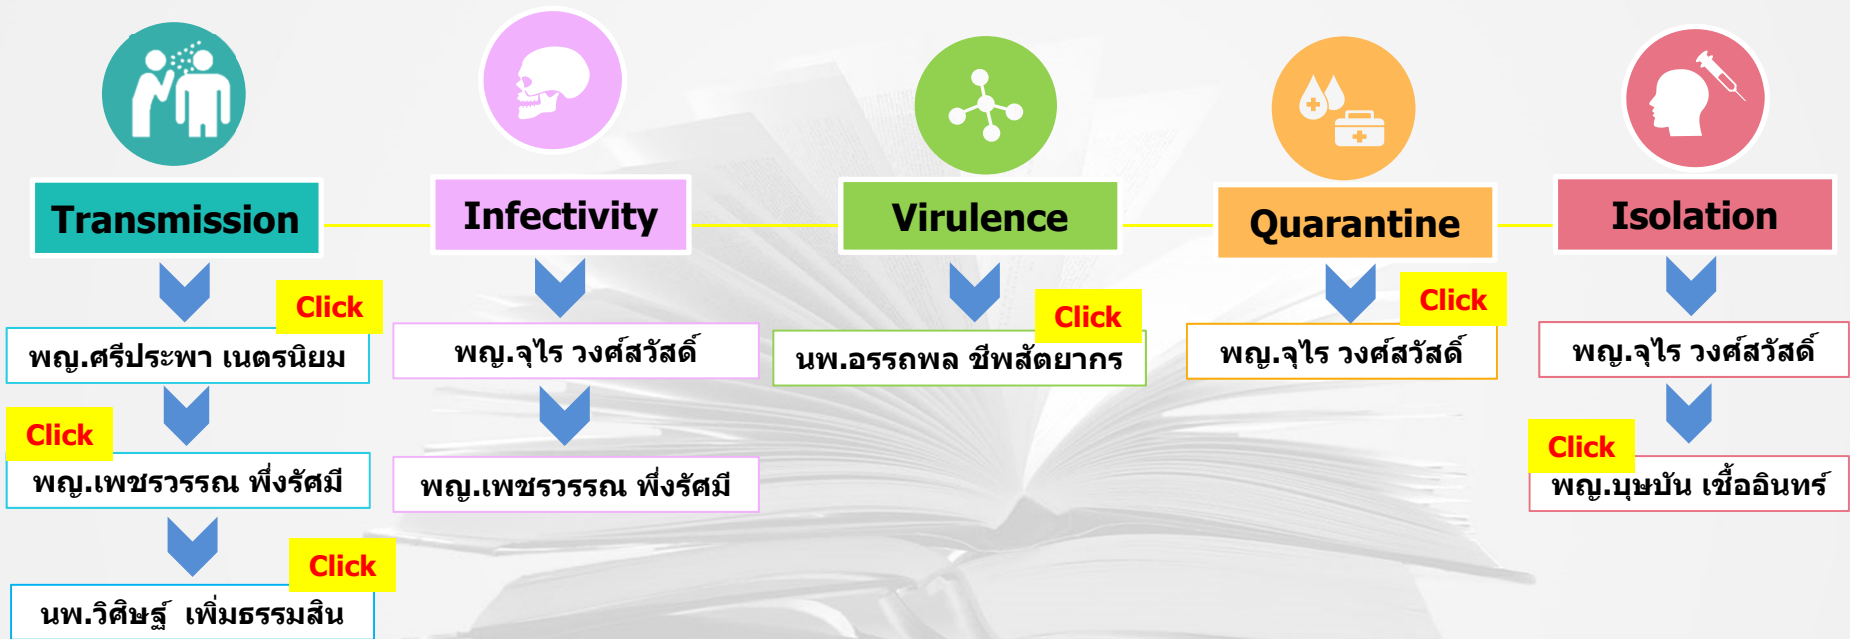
Transmission

Click

พญ.ศรีประพา เนตรนิยม

Click

พญ.เพชรวรรณ พึ่งรัศมี

Click

นพ.วิศิษฐ์ เพิ่มธรรมสิน

Infectivity

พญ.จุไร วงศ์สวัสดิ์

พญ.เพชรวรรณ พึ่งรัศมี

Virulence

Click

นพ.อรรถพล ชีพสัตยากร

Quarantine

Click

พญ.จุไร วงศ์สวัสดิ์

Isolation

พญ.จุไร วงศ์สวัสดิ์

Click

พญ.บุษบัน เชื้ออินทร์